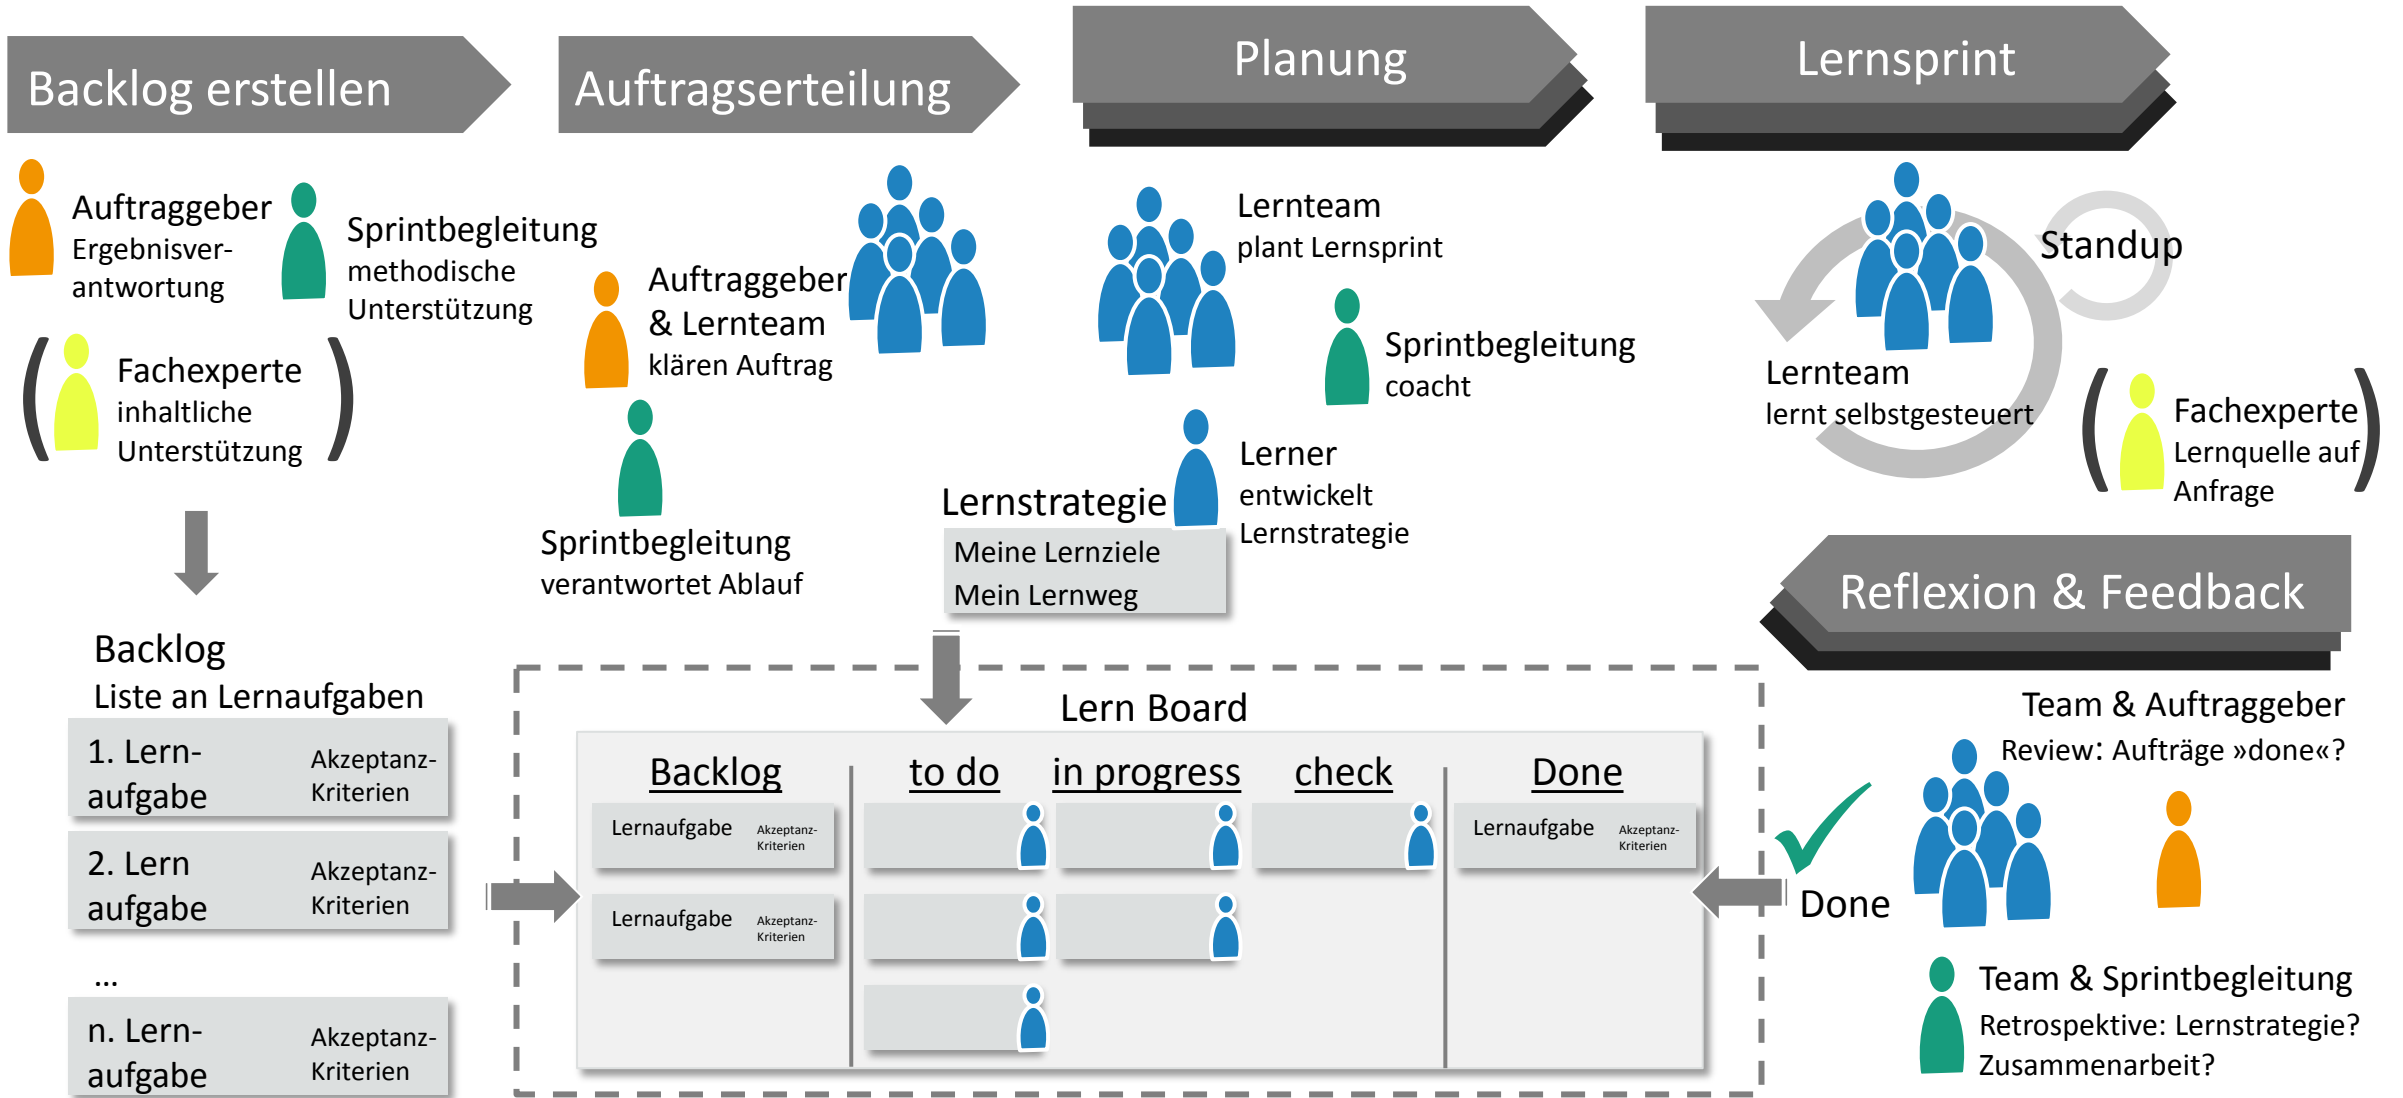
Backlog erstellen

Auftragserteilung

Planung

Lernsprint

Auftraggeber
Ergebnisverantwortung

Sprintbegleitung
methodische Unterstützung

( Fachexperte
inhaltliche Unterstützung )

Auftraggeber & Lernteam
klären Auftrag

Sprintbegleitung
verantwortet Ablauf

Lernteam
plant Lernsprint

Sprintbegleitung
coacht

Lernstrategie
Meine Lernziele
Mein Lernweg

Lerner
entwickelt Lernstrategie

Standup

Lernteam
lernt selbstgesteuert

( Fachexperte
Lernquelle auf Anfrage )

Reflexion & Feedback

Backlog
Liste an Lernaufgaben

| 1. Lernaufgabe | Akzeptanz-Kriterien |
|---|---|
| 2. Lern aufgabe | Akzeptanz-Kriterien |

...

| n. Lernaufgabe | Akzeptanz-Kriterien |
|---|---|

Lern Board

| Backlog | to do | in progress | check | Done |
|---|---|---|---|---|
| Lernaufgabe Akzeptanz-Kriterien | | | | Lernaufgabe Akzeptanz-Kriterien |
| Lernaufgabe Akzeptanz-Kriterien | | | | |

Done

Team & Auftraggeber
Review: Aufträge »done«?

Team & Sprintbegleitung
Retrospektive: Lernstrategie? Zusammenarbeit?